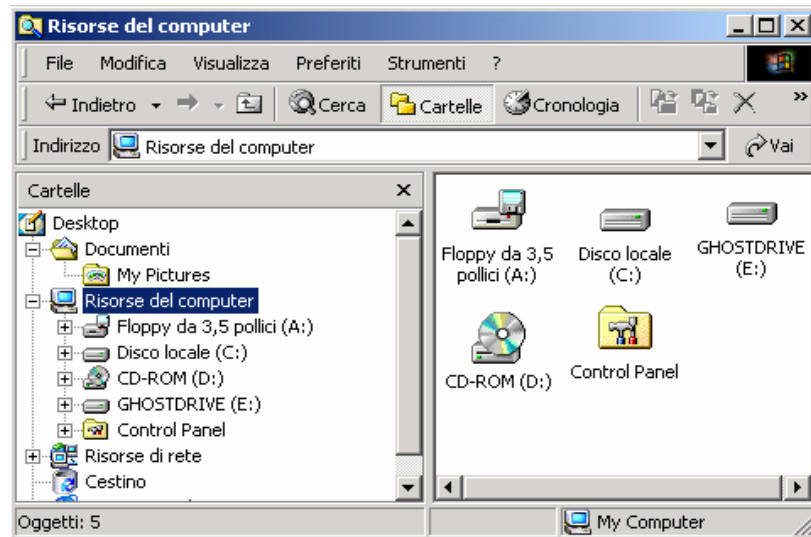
Risorse del computer

File Modifica Visualizza Preferiti Strumenti ?

Indietro Cerca Cartelle Cronologia

Indirizzo Risorse del computer Vai

Cartelle

Desktop
Documenti
My Pictures
Risorse del computer
Floppy da 3,5 pollici (A:)
Disco locale (C:)
CD-ROM (D:)
GHOSTDRIVE (E:)
Control Panel
Risorse di rete
Cestino

Floppy da 3,5 pollici (A:)
Disco locale (C:)
GHOSTDRIVE (E:)
CD-ROM (D:)
Control Panel

Oggetti: 5
My Computer